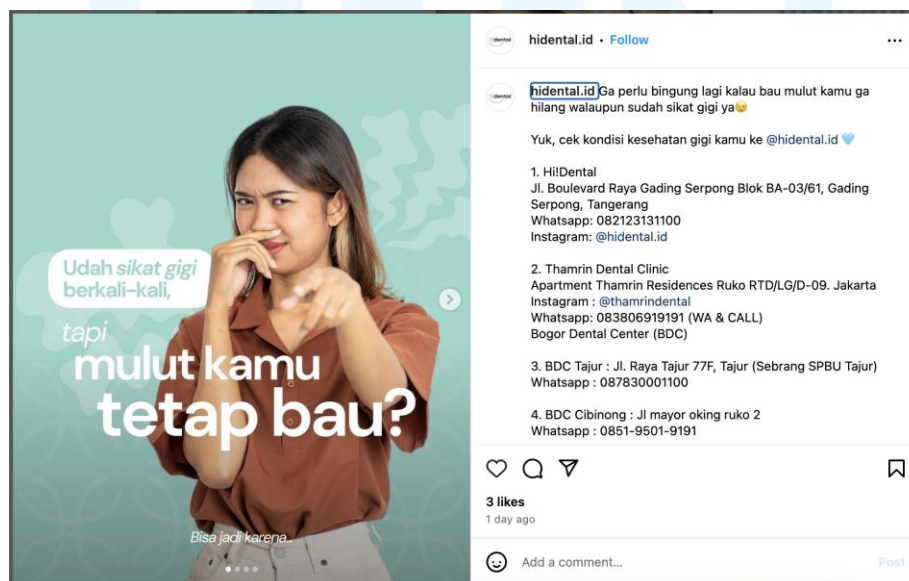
Udah sikat gigi berkali-kali,

tapi
mulut kamu
tetap bau?

Bisa jadi karena...

hidental.id • Follow

...

hidental.id Ga perlu bingung lagi kalau bau mulut kamu ga hilang walaupun sudah sikat gigi ya😉

Yuk, cek kondisi kesehatan gigi kamu ke @hidental.id 💙

1. Hi!Dental
Jl. Boulevard Raya Gading Serpong Blok BA-03/61, Gading Serpong, Tangerang
Whatsapp: 082123131100
Instagram: @hidental.id

2. Thamrin Dental Clinic
Apartment Thamrin Residences Ruko RTD/LG/D-09. Jakarta
Instagram : @thamrindental
Whatsapp: 083806919191 (WA & CALL)
Bogor Dental Center (BDC)

3. BDC Tajur : Jl. Raya Tajur 77F, Tajur (Sebrang SPBU Tajur)
Whatsapp : 087830001100

4. BDC Cibinong : Jl mayor oking ruko 2
Whatsapp : 0851-9501-9191

3 likes
1 day ago

Add a comment...
Post